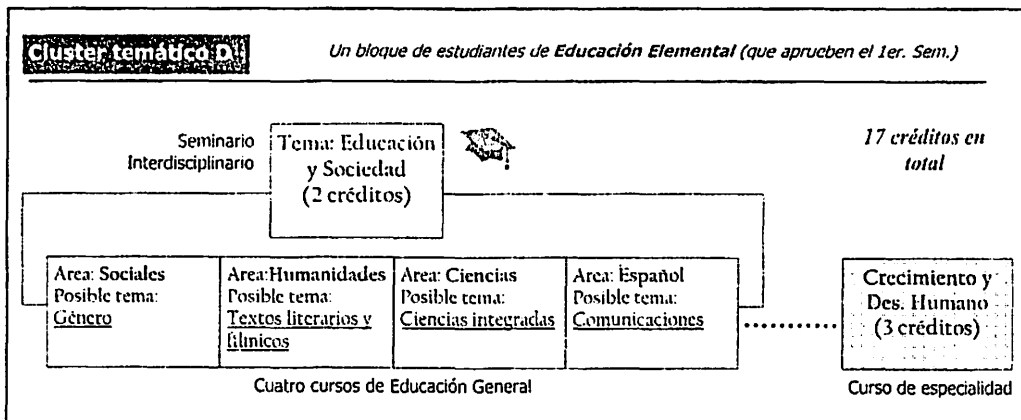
Cluster temático D:

Un bloque de estudiantes de Educación Elemental (que aprueben el 1er. Sem.)

Seminario Interdisciplinario

Tema: Educación y Sociedad (2 créditos)

17 créditos en total

Area: Sociales
Posible tema:
Género

Area:Humanidades
Posible tema:
Textos literarios y fílmicos

Area: Ciencias
Posible tema:
Ciencias integradas

Area: Español
Posible tema:
Comunicaciones

Crecimiento y Des. Humano (3 créditos)

Cuatro cursos de Educación General

Curso de especialidad